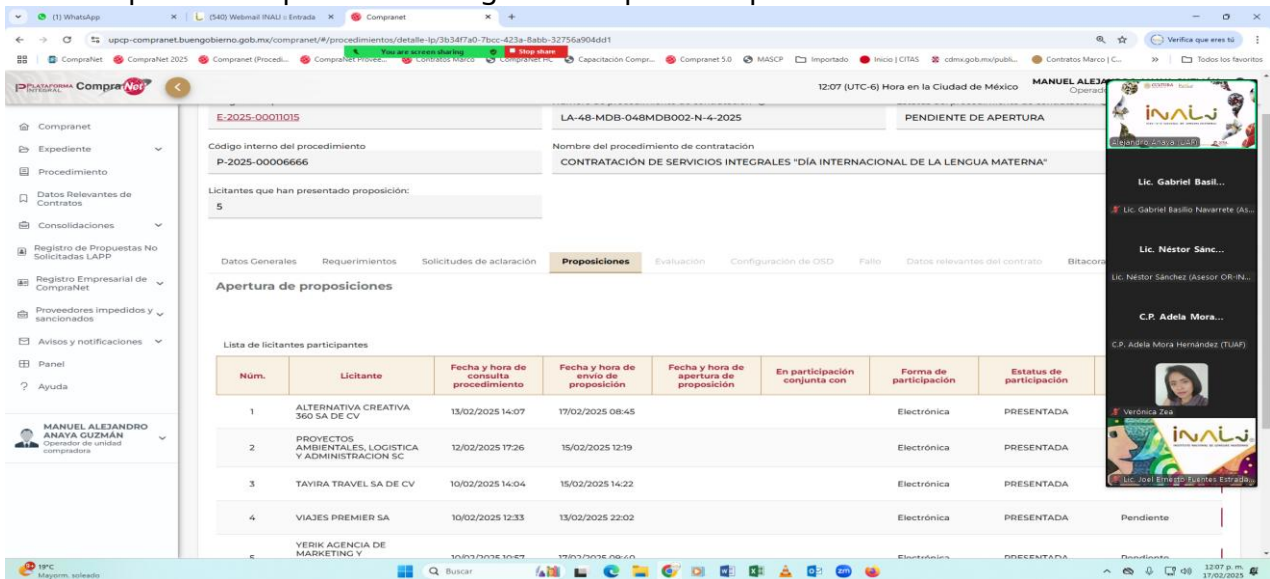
(1) WhatsApp | (540) Webmail INALI :: Entrada | Compranet

upcp-compranet.buengobierno.gob.mx/compranet/#/procedimientos/detalle-lp/3b34f7a0-7bcc-423a-8abb-32756a904dd1

You are screen sharing | Stop share

CompraNet | CompraNet 2025 | Compranet (Procedi... | CompraNet Provee... | Contratos Marco | CompraNet HC | Capacitación Compr... | Compranet 5.0 | MASCP | Importado | Inicio | CITAS | cdmx.gob.mx/publi... | Contratos Marco | C... | Todos los favoritos

Verifica que eres tú

PLATAFORMA INTEGRAL CompraNet

12:07 (UTC-6) Hora en la Ciudad de México | MANUEL ALEJA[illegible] Operad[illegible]

Compranet
Expediente
Procedimiento
Datos Relevantes de Contratos
Consolidaciones
Registro de Propuestas No Solicitadas LAPP
Registro Empresarial de CompraNet
Proveedores impedidos y sancionados
Avisos y notificaciones
Panel
Ayuda

MANUEL ALEJANDRO ANAYA GUZMÁN
Operador de unidad compradora

E-2025-00011015 | LA-48-MDB-048MDB002-N-4-2025 | PENDIENTE DE APERTURA

Código interno del procedimiento
P-2025-00006666

Nombre del procedimiento de contratación
CONTRATACIÓN DE SERVICIOS INTEGRALES "DÍA INTERNACIONAL DE LA LENGUA MATERNA"

Licitantes que han presentado proposición:
5

Datos Generales | Requerimientos | Solicitudes de aclaración | Proposiciones | Evaluación | Configuración de OSD | Fallo | Datos relevantes del contrato | Bitacora

Apertura de proposiciones

Lista de licitantes participantes

| Núm. | Licitante | Fecha y hora de consulta procedimiento | Fecha y hora de envío de proposición | Fecha y hora de apertura de proposición | En participación conjunta con | Forma de participación | Estatus de participación | |
|---|---|---|---|---|---|---|---|---|
| 1 | ALTERNATIVA CREATIVA 360 SA DE CV | 13/02/2025 14:07 | 17/02/2025 08:45 | | | Electrónica | PRESENTADA | |
| 2 | PROYECTOS AMBIENTALES, LOGISTICA Y ADMINISTRACION SC | 12/02/2025 17:26 | 15/02/2025 12:19 | | | Electrónica | PRESENTADA | |
| 3 | TAYIRA TRAVEL SA DE CV | 10/02/2025 14:04 | 15/02/2025 14:22 | | | Electrónica | PRESENTADA | |
| 4 | VIAJES PREMIER SA | 10/02/2025 12:33 | 13/02/2025 22:02 | | | Electrónica | PRESENTADA | Pendiente |
| 5 | YERIK AGENCIA DE MARKETING Y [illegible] | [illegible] | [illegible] | | | Electrónica | PRESENTADA | Pendiente |

INALI
Alejandro Anaya (UAF)
Lic. Gabriel Basil...
Lic. Gabriel Basilio Navarrete (As...
Lic. Néstor Sánc...
Lic. Néstor Sánchez (Asesor OR-IN...
C.P. Adela Mora...
C.P. Adela Mora Hernández (TUAF)
Verónica Zea
INALI
Lic. Joel Ernesto Fuentes Estrada

19°C Mayorm. soleado
Buscar
12:07 p. m. 17/02/2025